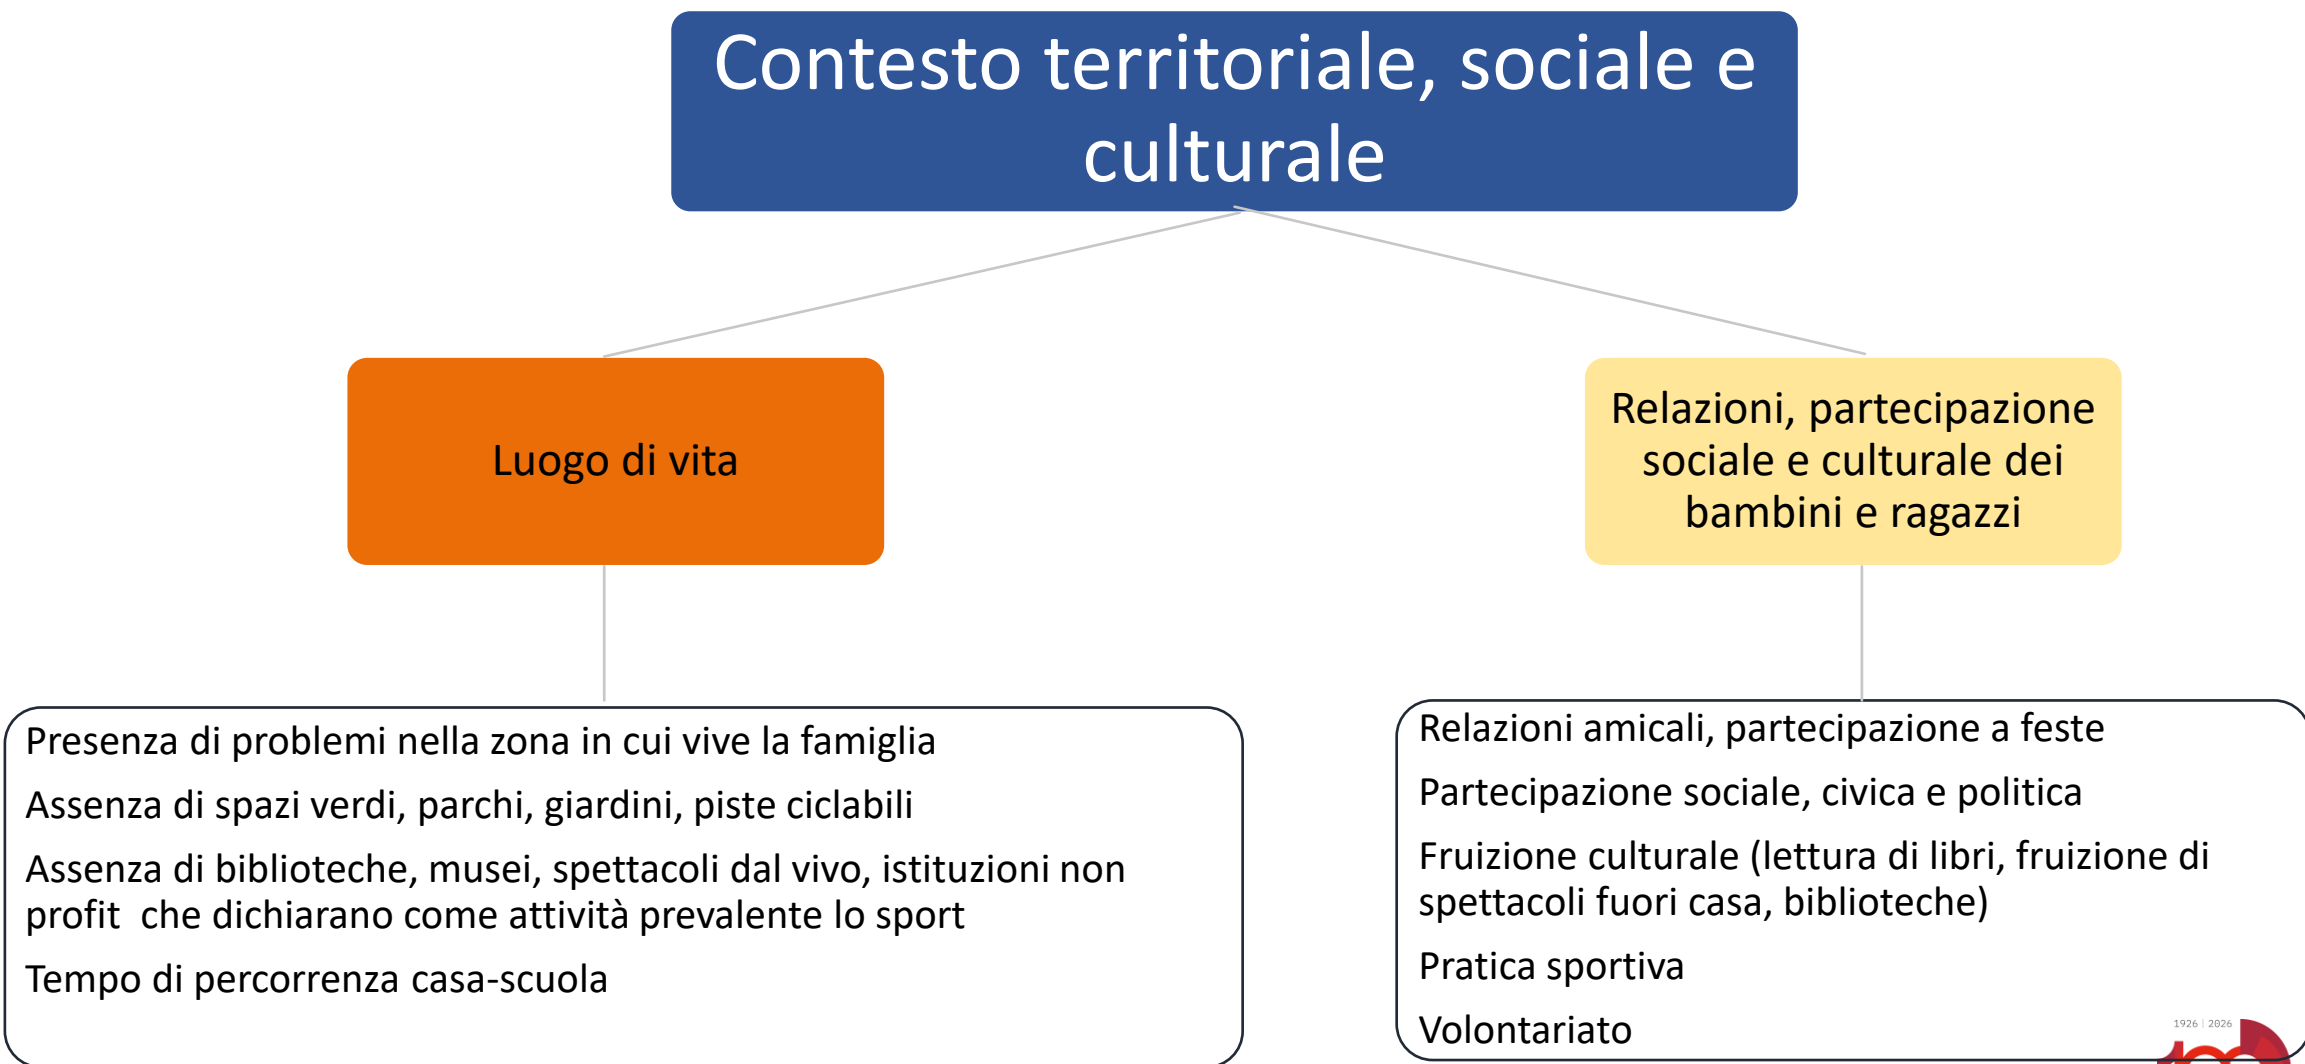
Contesto territoriale, sociale e culturale

Luogo di vita

Relazioni, partecipazione sociale e culturale dei bambini e ragazzi

Presenza di problemi nella zona in cui vive la famiglia

Assenza di spazi verdi, parchi, giardini, piste ciclabili

Assenza di biblioteche, musei, spettacoli dal vivo, istituzioni non profit che dichiarano come attività prevalente lo sport

Tempo di percorrenza casa-scuola

Relazioni amicali, partecipazione a feste

Partecipazione sociale, civica e politica

Fruizione culturale (lettura di libri, fruizione di spettacoli fuori casa, biblioteche)

Pratica sportiva

Volontariato

1926 | 2026